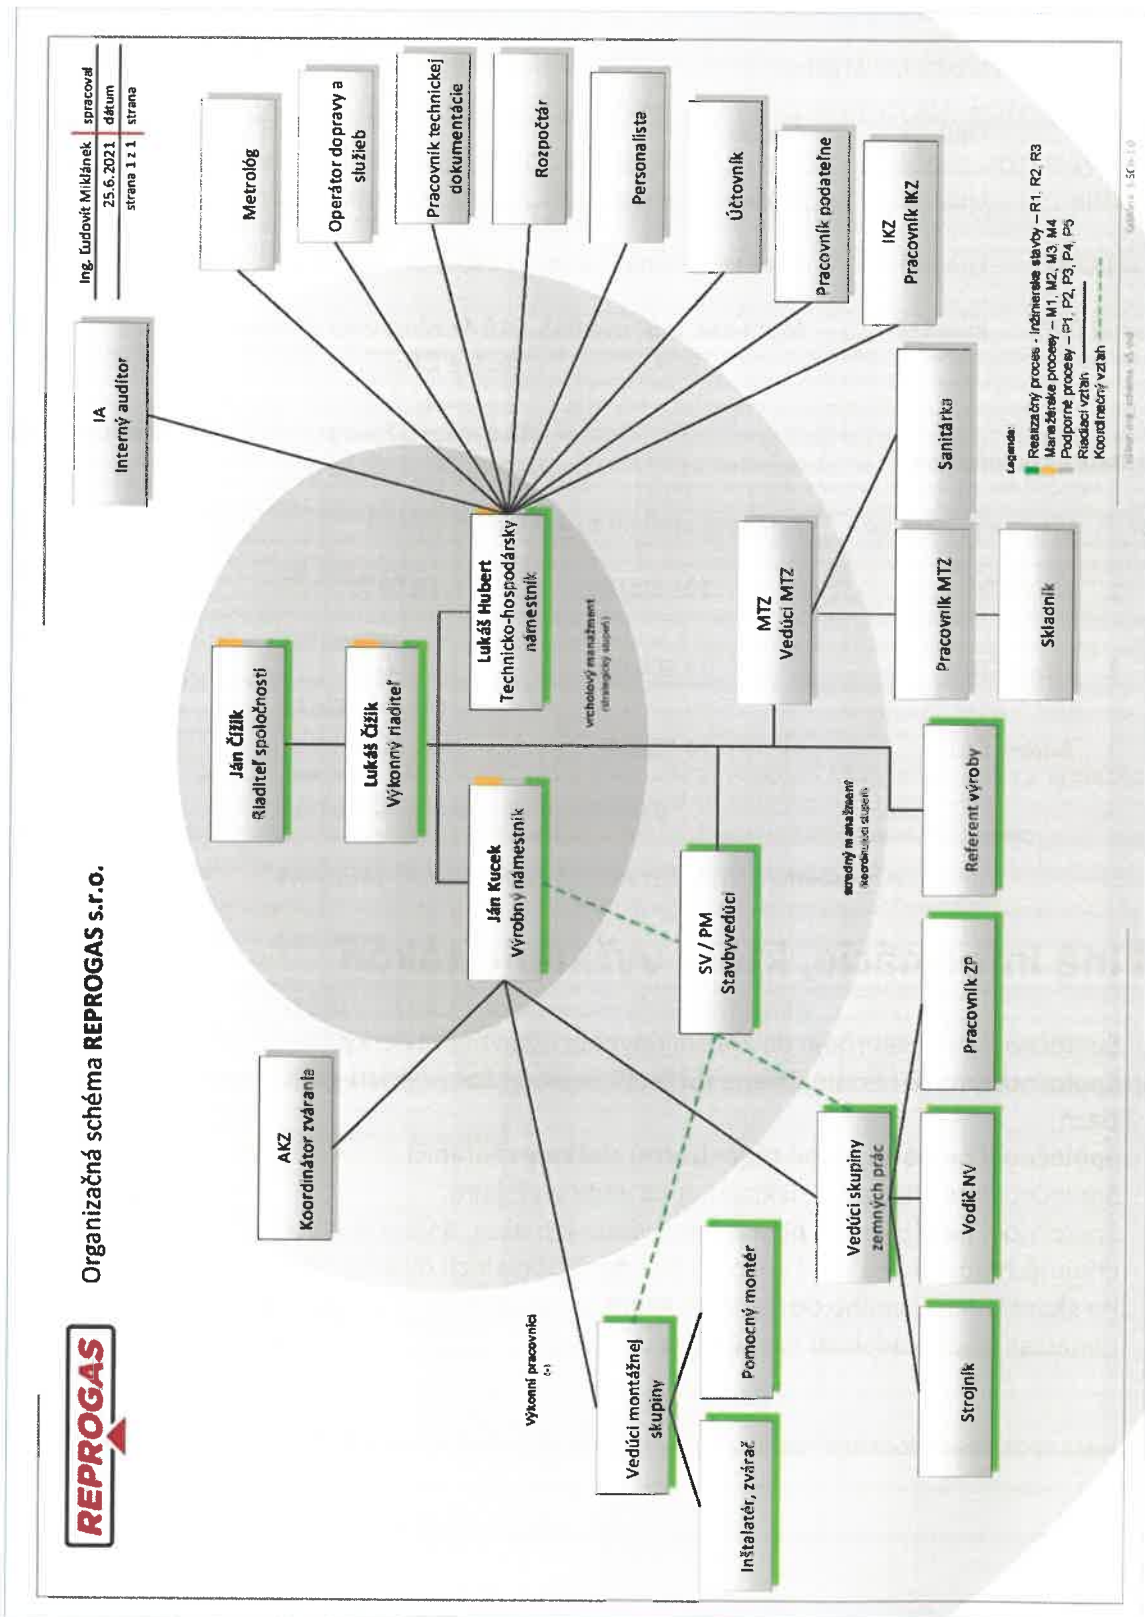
REPROGAS

Organizačná schéma REPROGAS s.r.o.

| Ing. Ľudovít Miklánek | spracoval |
|---|---|
| 25.6.2021 | dátum |
| strana 1 z 1 | strana |

IA
Interný audítor

Metrológ

Operátor dopravy a služieb

Pracovník technickej dokumentácie

Rozpočtár

Personalista

Účtovník

Pracovník podateľne

IKZ
Pracovník IKZ

Ján Čížik
Riaditeľ spoločnosti

Lukáš Čížik
Výkonný riaditeľ

Lukáš Hubert
Technicko-hospodársky námestník

vrcholový manažment
(strategický stupeň)

MTZ
Vedúci MTZ

Sanitárka

Pracovník MTZ

Skladník

Ján Kucek
Výrobný námestník

stredný manažment
(koordinačný stupeň)

Referent výroby

SV / PM
Stavbyvedúci

AKZ
Koordinátor zvárania

Pracovník ZP

Vedúci skupiny zemných prác

Vodič NV

Strojník

Výkonní pracovníci
(-)

Vedúci montážnej skupiny

Pomocný montér

Inštalatér, zvárač

Legenda:
Realizačný proces - inžinierske stavby – R1, R2, R3
Manažérske procesy – M1, M2, M3, M4
Podporné procesy – P1, P2, P3, P4, P5
Riadiaci vzťah
Koordinačný vzťah

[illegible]